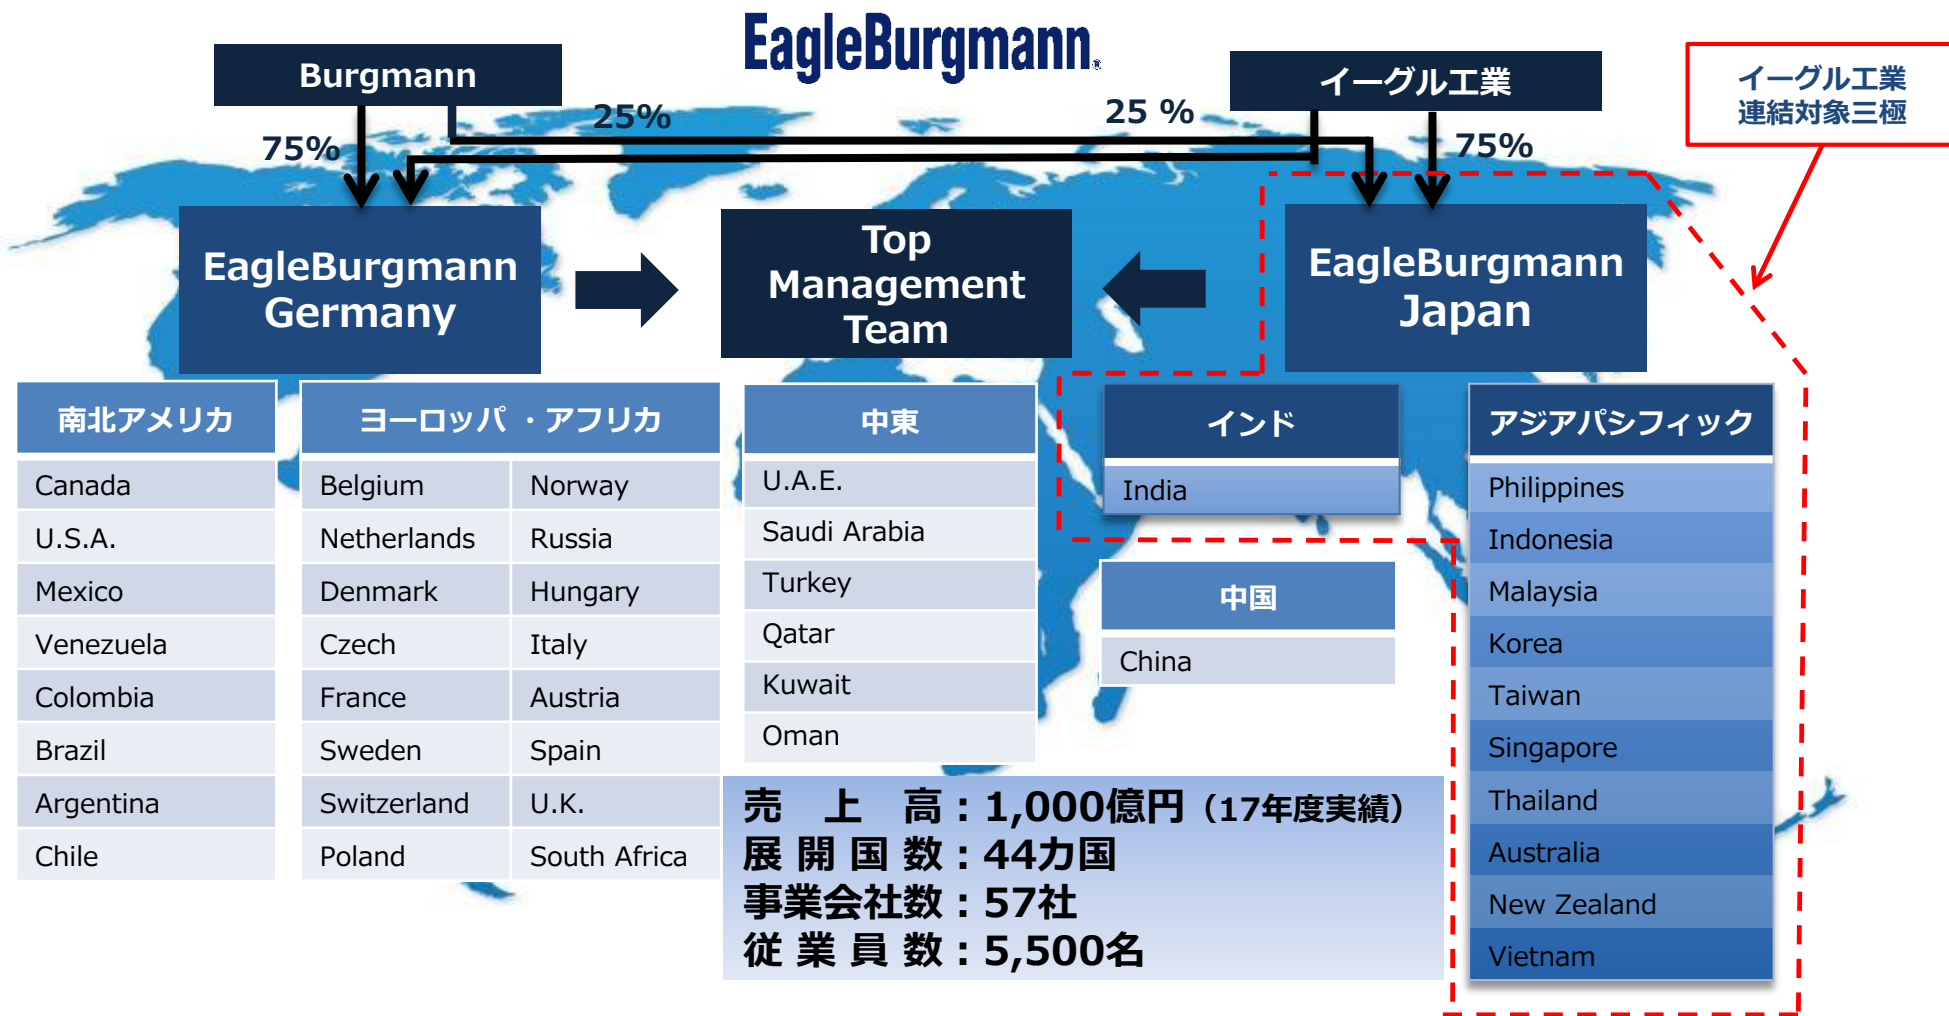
EagleBurgmann

Burgmann

イーグル工業

イーグル工業
連結対象三極

75%

25%

25 %

75%

EagleBurgmann Germany

Top Management Team

EagleBurgmann Japan

| 南北アメリカ |
|---|
| Canada |
| U.S.A. |
| Mexico |
| Venezuela |
| Colombia |
| Brazil |
| Argentina |
| Chile |

| ヨーロッパ ・アフリカ | |
|---|---|
| Belgium | Norway |
| Netherlands | Russia |
| Denmark | Hungary |
| Czech | Italy |
| France | Austria |
| Sweden | Spain |
| Switzerland | U.K. |
| Poland | South Africa |

| 中東 |
|---|
| U.A.E. |
| Saudi Arabia |
| Turkey |
| Qatar |
| Kuwait |
| Oman |

| インド |
|---|
| India |

| 中国 |
|---|
| China |

| アジアパシフィック |
|---|
| Philippines |
| Indonesia |
| Malaysia |
| Korea |
| Taiwan |
| Singapore |
| Thailand |
| Australia |
| New Zealand |
| Vietnam |

売 上 高：1,000億円（17年度実績）
展 開 国 数：44カ国
事業会社数：57社
従 業 員 数：5,500名